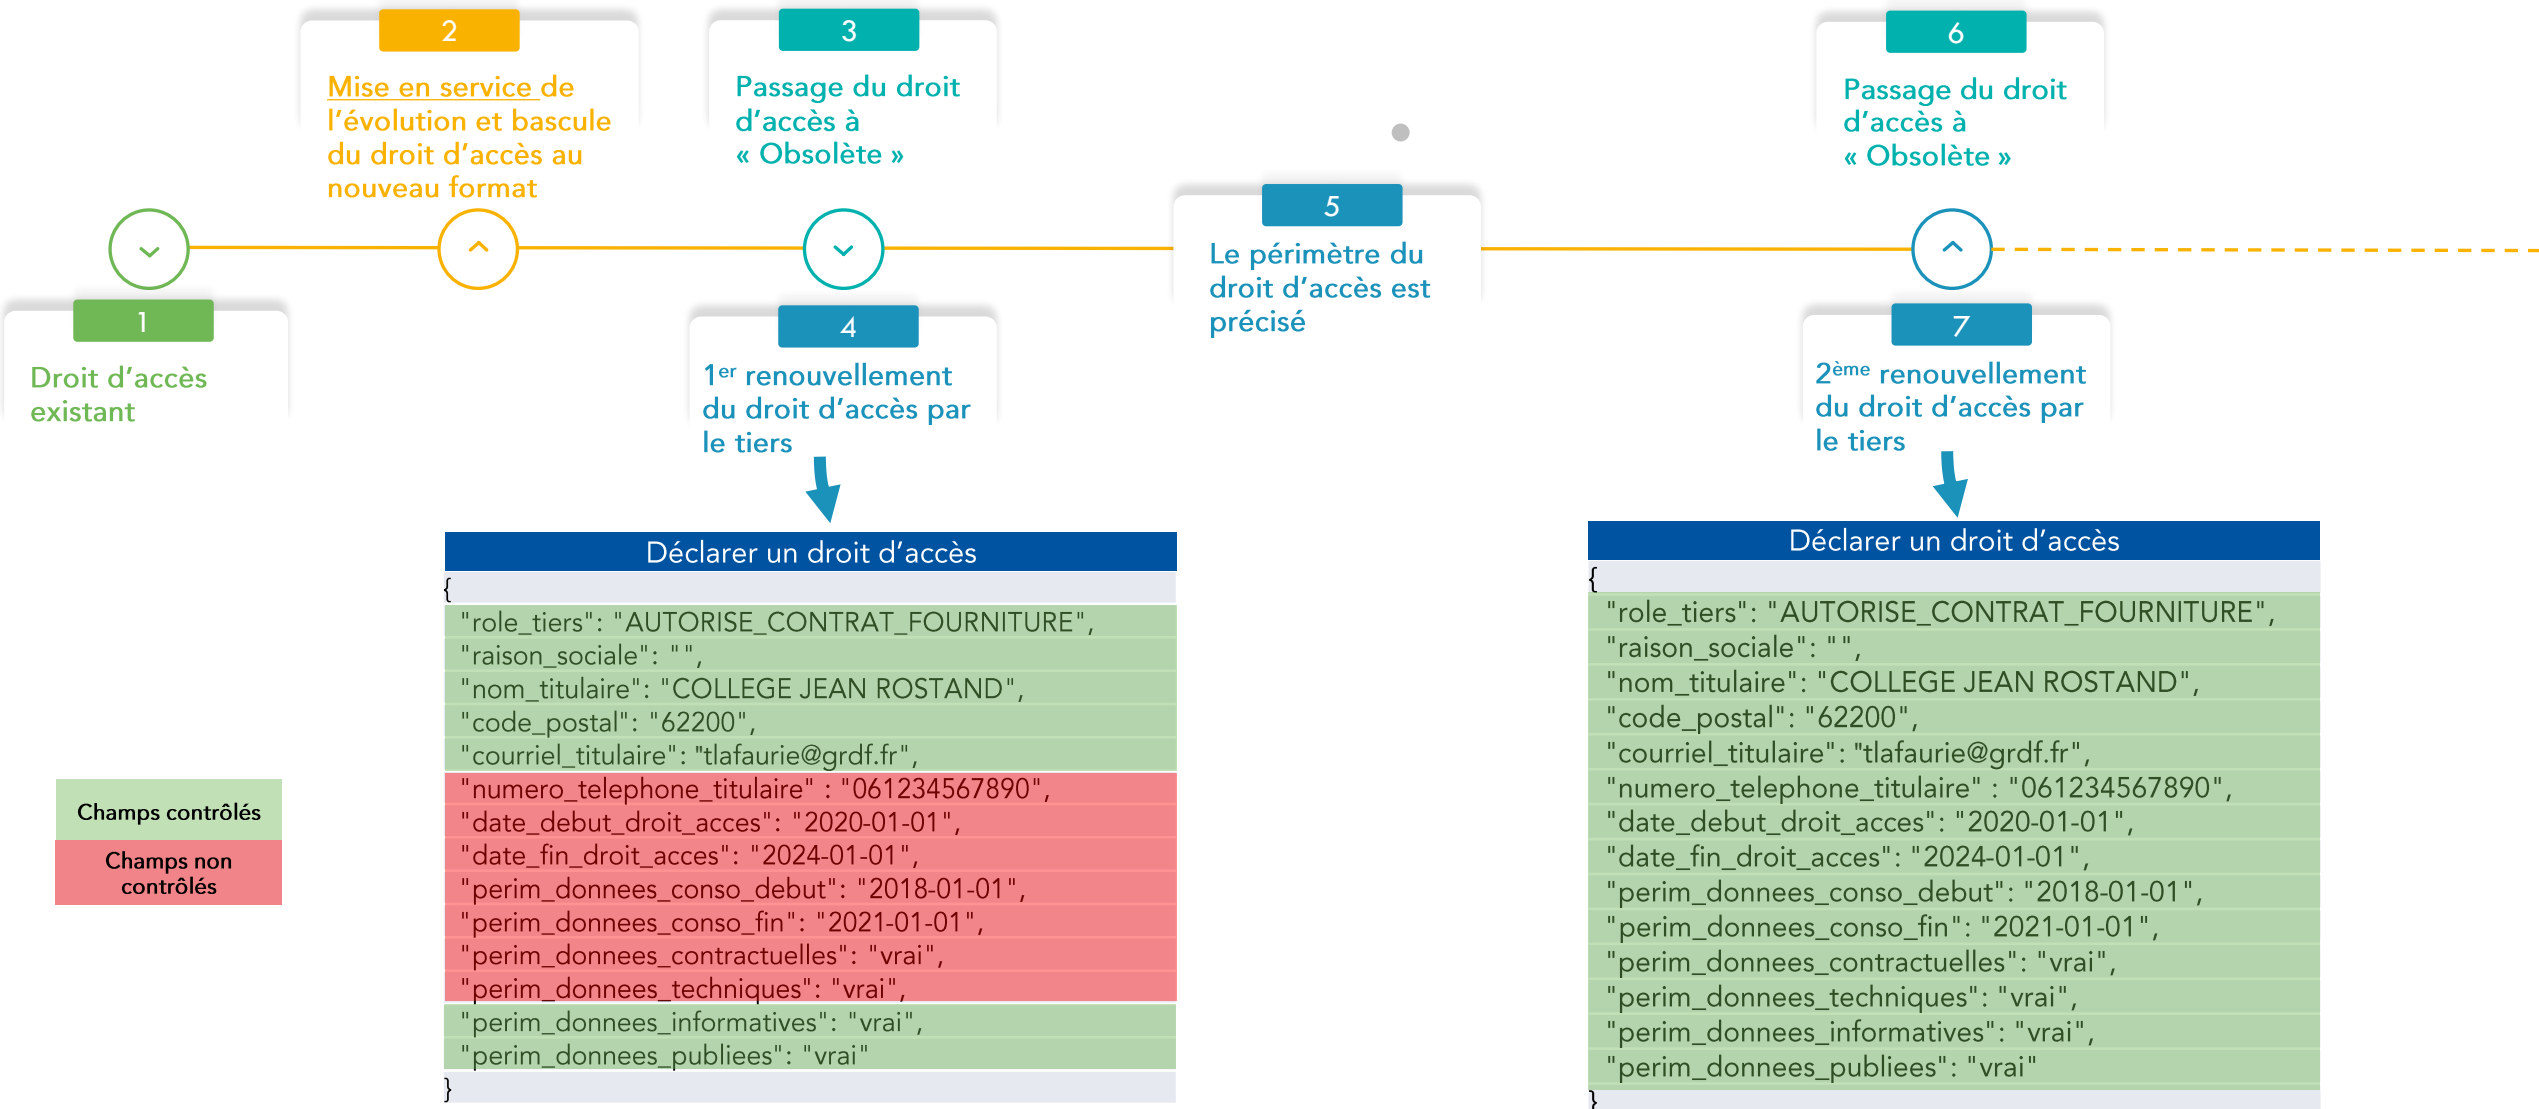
2

Mise en service de l’évolution et bascule du droit d’accès au nouveau format

3

Passage du droit d’accès à « Obsolète »

6

Passage du droit d’accès à « Obsolète »

5

Le périmètre du droit d’accès est précisé

1

Droit d’accès existant

4

1$^{er}$ renouvellement du droit d’accès par le tiers

7

2$^{ème}$ renouvellement du droit d’accès par le tiers

Déclarer un droit d’accès

{
"role_tiers": "AUTORISE_CONTRAT_FOURNITURE",
"raison_sociale": "",
"nom_titulaire": "COLLEGE JEAN ROSTAND",
"code_postal": "62200",
"courriel_titulaire": "tlafaurie@grdf.fr",
"numero_telephone_titulaire" : "061234567890",
"date_debut_droit_acces": "2020-01-01",
"date_fin_droit_acces": "2024-01-01",
"perim_donnees_conso_debut": "2018-01-01",
"perim_donnees_conso_fin": "2021-01-01",
"perim_donnees_contractuelles": "vrai",
"perim_donnees_techniques": "vrai",
"perim_donnees_informatives": "vrai",
"perim_donnees_publiees": "vrai"
}

Déclarer un droit d’accès

{
"role_tiers": "AUTORISE_CONTRAT_FOURNITURE",
"raison_sociale": "",
"nom_titulaire": "COLLEGE JEAN ROSTAND",
"code_postal": "62200",
"courriel_titulaire": "tlafaurie@grdf.fr",
"numero_telephone_titulaire" : "061234567890",
"date_debut_droit_acces": "2020-01-01",
"date_fin_droit_acces": "2024-01-01",
"perim_donnees_conso_debut": "2018-01-01",
"perim_donnees_conso_fin": "2021-01-01",
"perim_donnees_contractuelles": "vrai",
"perim_donnees_techniques": "vrai",
"perim_donnees_informatives": "vrai",
"perim_donnees_publiees": "vrai"
}

Champs contrôlés

Champs non contrôlés